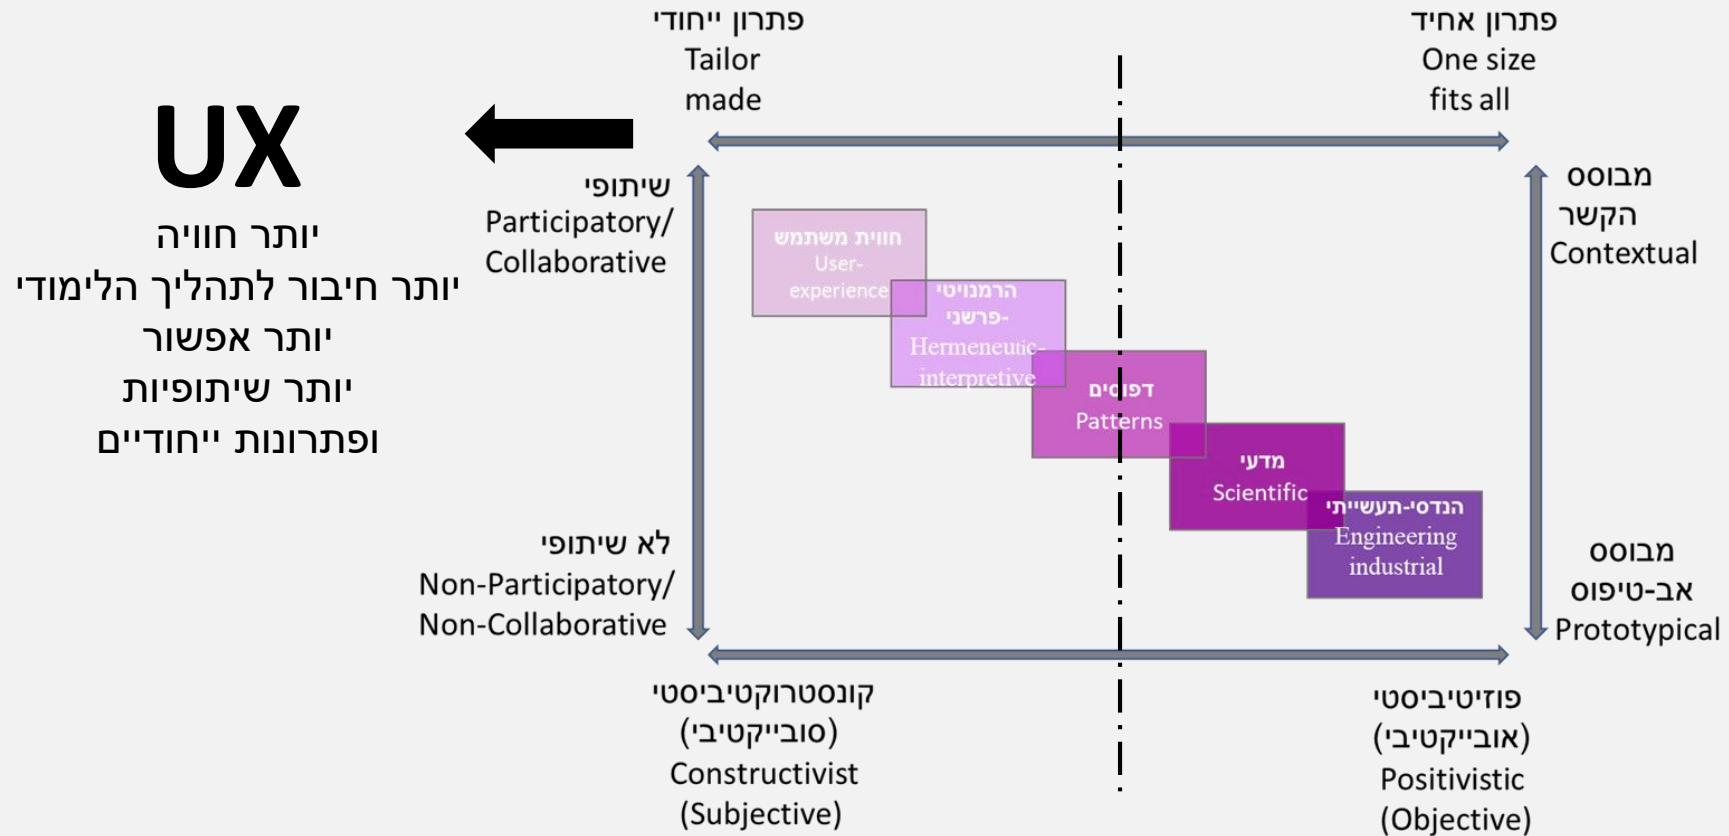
UX
יותר חוויה
יותר חיבור לתהליך הלימודי
יותר אפשור
יותר שיתופיות
ופתרונות ייחודיים

פתרון ייחודי
Tailor made

פתרון אחיד
One size fits all

שיתופי
Participatory/ Collaborative

לא שיתופי
Non-Participatory/ Non-Collaborative

מבוסס הקשר
Contextual

מבוסס אב-טיפוס
Prototypical

חווית משתמש
User-experience

הרמנויטי-פרשני
Hermeneutic-interpretive

דפוסים
Patterns

מדעי
Scientific

הנדסי-תעשייתי
Engineering industrial

קונסטרוקטיביסטי
(סובייקטיבי)
Constructivist
(Subjective)

פוזיטיביסטי
(אובייקטיבי)
Positivistic
(Objective)